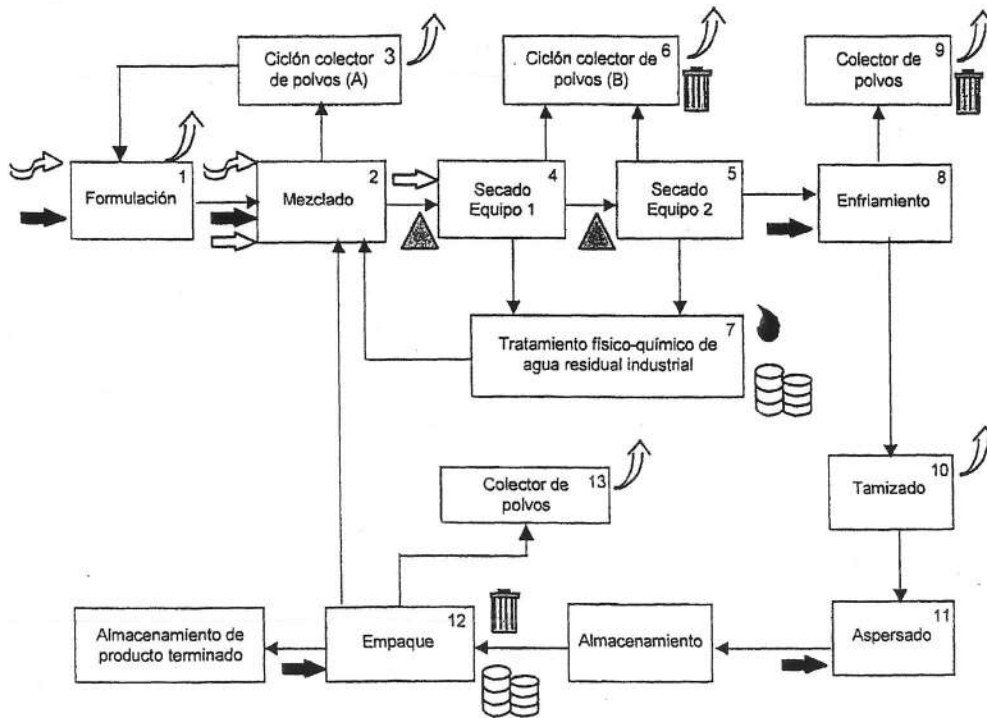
Ciclón colector de polvos (A) 3

Ciclón colector de polvos (B) 6

Colector de polvos 9

Formulación 1

Mezclado 2

Secado Equipo 1 4

Secado Equipo 2 5

Enfriamiento 8

Tratamiento físico-químico de agua residual industrial 7

Colector de polvos 13

Tamizado 10

Almacenamiento de producto terminado

Empaque 12

Almacenamiento

Aspersado 11